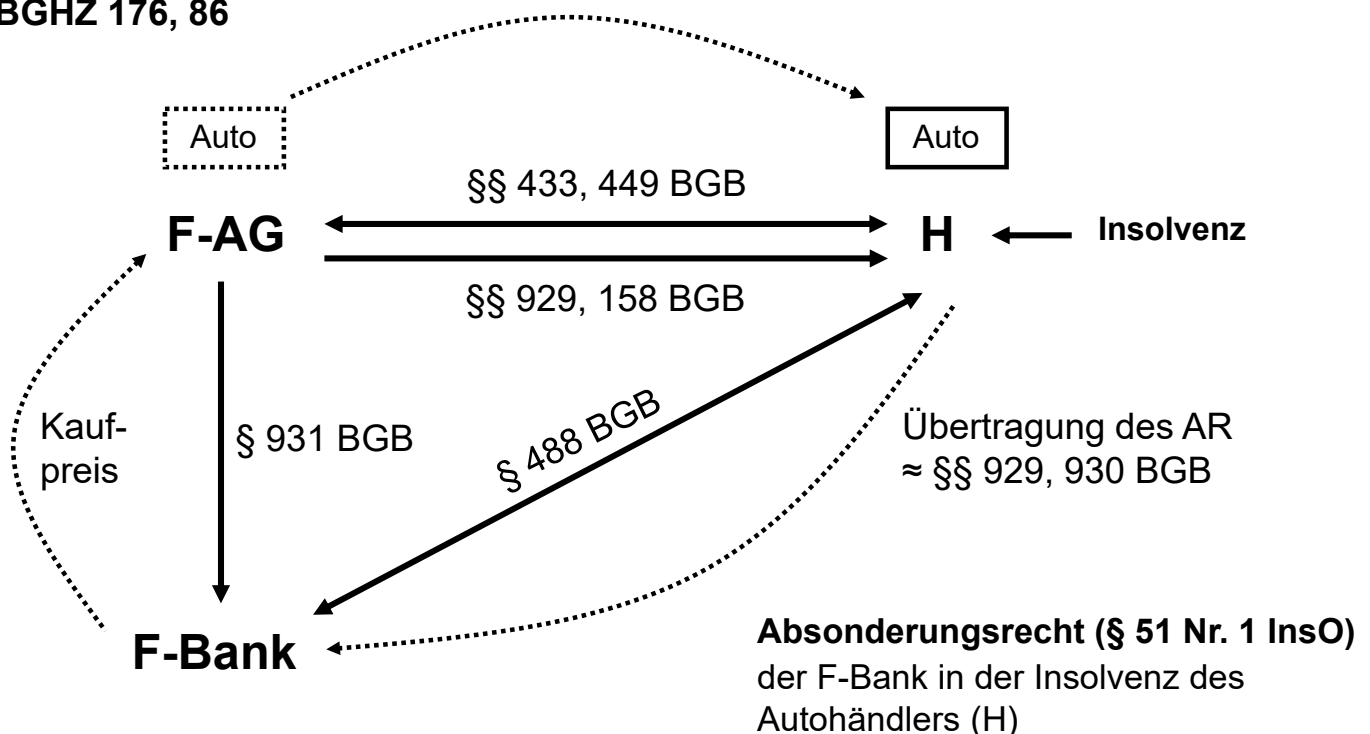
BGHZ 176, 86

Auto

Auto

§§ 433, 449 BGB

F-AG

H

Insolvenz

§§ 929, 158 BGB

Kaufpreis

§ 931 BGB

§ 488 BGB

Übertragung des AR ≈ §§ 929, 930 BGB

F-Bank

**Absonderungsrecht (§ 51 Nr. 1 InsO)** der F-Bank in der Insolvenz des Autohändlers (H)